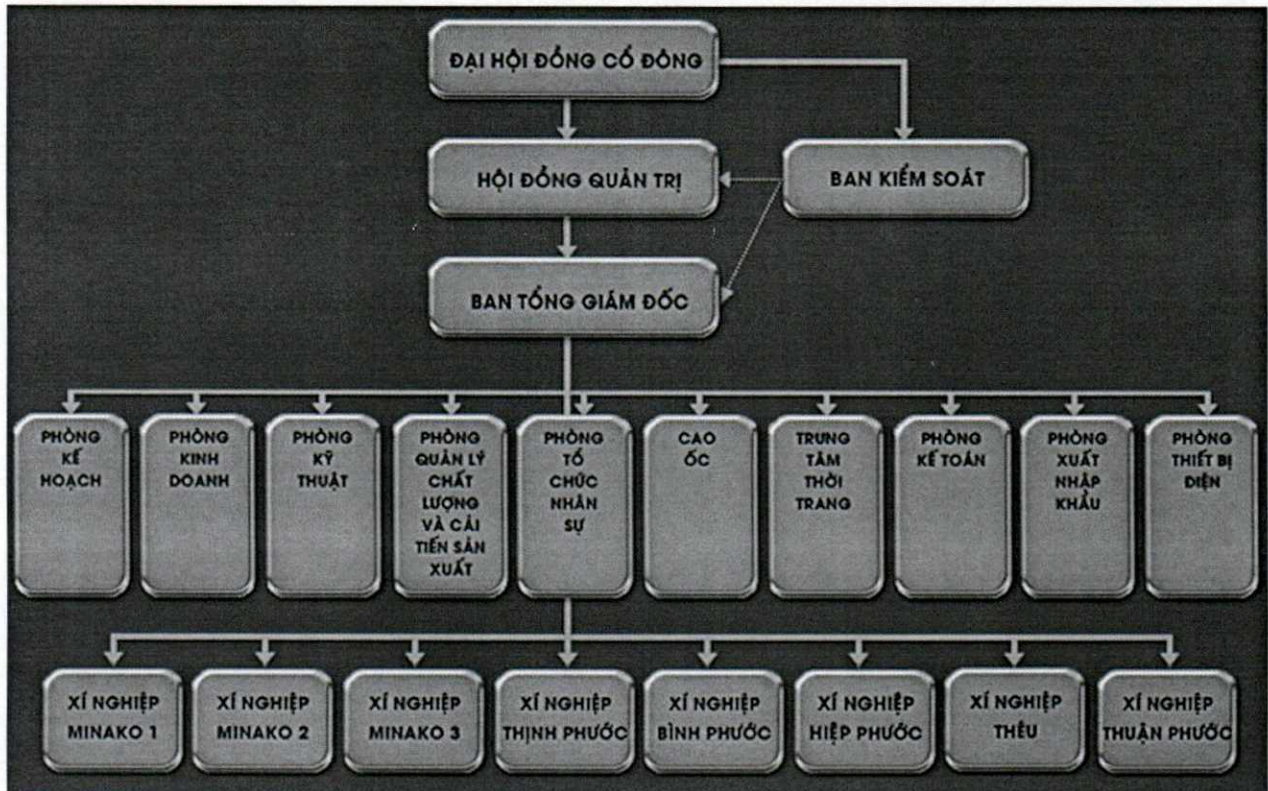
ĐẠI HỘI ĐỒNG CỔ ĐÔNG

HỘI ĐỒNG QUẢN TRỊ

BAN KIỂM SOÁT

BAN TỔNG GIÁM ĐỐC

PHÒNG KẾ HOẠCH

PHÒNG KINH DOANH

PHÒNG KỸ THUẬT

PHÒNG QUẢN LÝ CHẤT LƯỢNG VÀ CẢI TIẾN SẢN XUẤT

PHÒNG TỔ CHỨC NHÂN SỰ

CAO ỐC

TRUNG TÂM THỜI TRANG

PHÒNG KẾ TOÁN

PHÒNG XUẤT NHẬP KHẨU

PHÒNG THIẾT BỊ ĐIỆN

XÍ NGHIỆP MINAKO 1

XÍ NGHIỆP MINAKO 2

XÍ NGHIỆP MINAKO 3

XÍ NGHIỆP THỊNH PHƯỚC

XÍ NGHIỆP BÌNH PHƯỚC

XÍ NGHIỆP HIỆP PHƯỚC

XÍ NGHIỆP THÊU

XÍ NGHIỆP THUẬN PHƯỚC